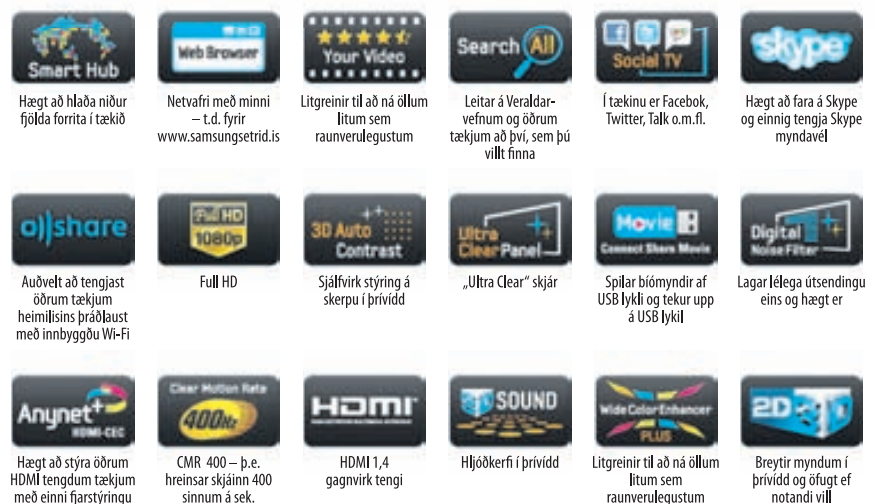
Smart Hub

Hægt að hlaða niður fjölda forrita í tækið

Web Browser

Netvafri með minni – t.d. fyrir www.samsungsetrid.is

Your Video

Litgreinir til að ná öllum litum sem raunverulegustum

Search All

Leitar á Veraldarvefnum og öðrum tækjum að því, sem þú villt finna

Social TV

Í tækinu er Facebook, Twitter, Talk o.m.fl.

skype

Hægt að fara á Skype og einnig tengja Skype myndavél

allshare

Auðvelt að tengjast öðrum tækjum heimilisins þráðlaust með innbyggðu Wi-Fi

Full HD 1080p

Full HD

3D Auto Contrast

Sjálfvirk stýring á skerpu í þrívídd

Ultra Clear Panel

„Ultra Clear" skjár

Movie Connect Share Movie

Spilar bíómyndir af USB lykli og tekur upp á USB lykil

Digital Noise Filter

Lagar lélega útsendingu eins og hægt er

Anynet+ HDMI-CEC

Hægt að stýra öðrum HDMI tengdum tækjum með einni fjarstýringu

Clear Motion Rate 400Hz

CMR 400 – þ.e. hreinsar skjáinn 400 sinnum á sek.

HDMI

HDMI 1,4 gagnvirk tengi

3D SOUND

Hljóðkerfi í þrívídd

Wide Color Enhancer PLUS

Litgreinir til að ná öllum litum sem raunverulegustum

2D 3D

Breytir myndum í þrívídd og öfugt ef notandi vill